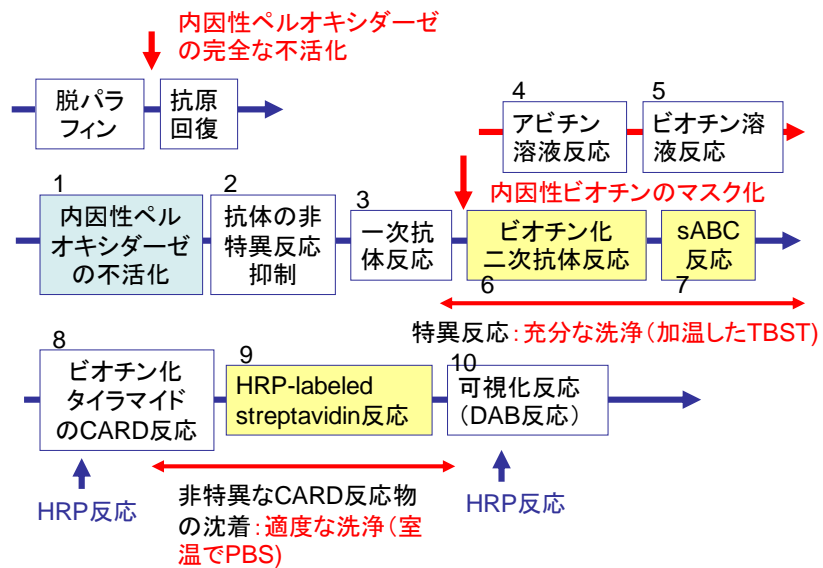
内因性ペルオキシダーゼ
の完全な不活化

脱パラ
フィン

抗原
回復

4
アビチン
溶液反応

5
ビオチン溶
液反応

内因性ビオチンのマスク化

1
内因性ペル
オキシダーゼ
の不活化

2
抗体の非
特異反応
抑制

3
一次抗
体反応

ビオチン化
二次抗体反応

sABC
反応

6

7

特異反応：充分な洗浄（加温したTBST）

8
ビオチン化
タイラマイド
のCARD反応

9
HRP-labeled
streptavidin反応

10
可視化反応
（DAB反応）

HRP反応

非特異なCARD反応物
の沈着：適度な洗浄（室
温でPBS）

HRP反応